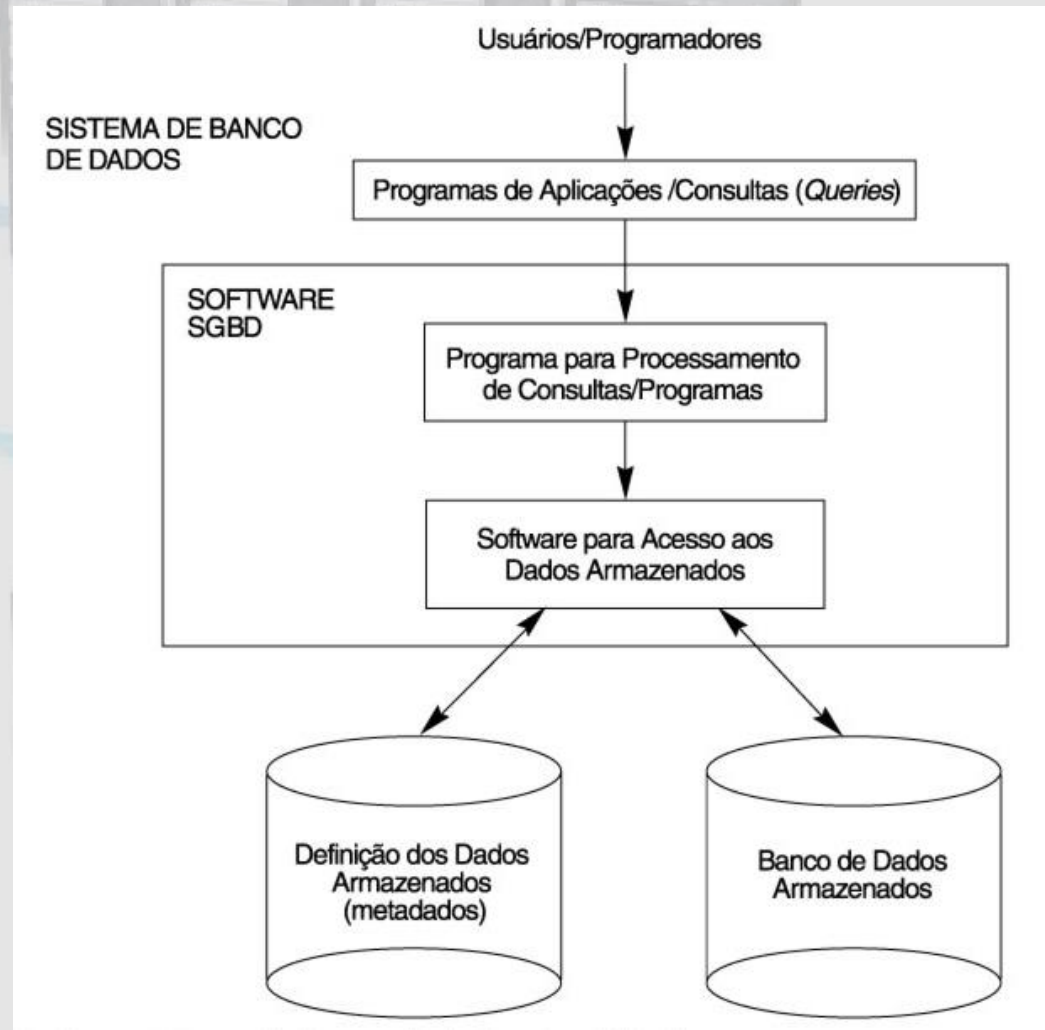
Usuários/Programadores

SISTEMA DE BANCO DE DADOS

Programas de Aplicações /Consultas (*Queries*)

SOFTWARE SGBD

Programa para Processamento de Consultas/Programas

Software para Acesso aos Dados Armazenados

Definição dos Dados Armazenados (metadados)

Banco de Dados Armazenados